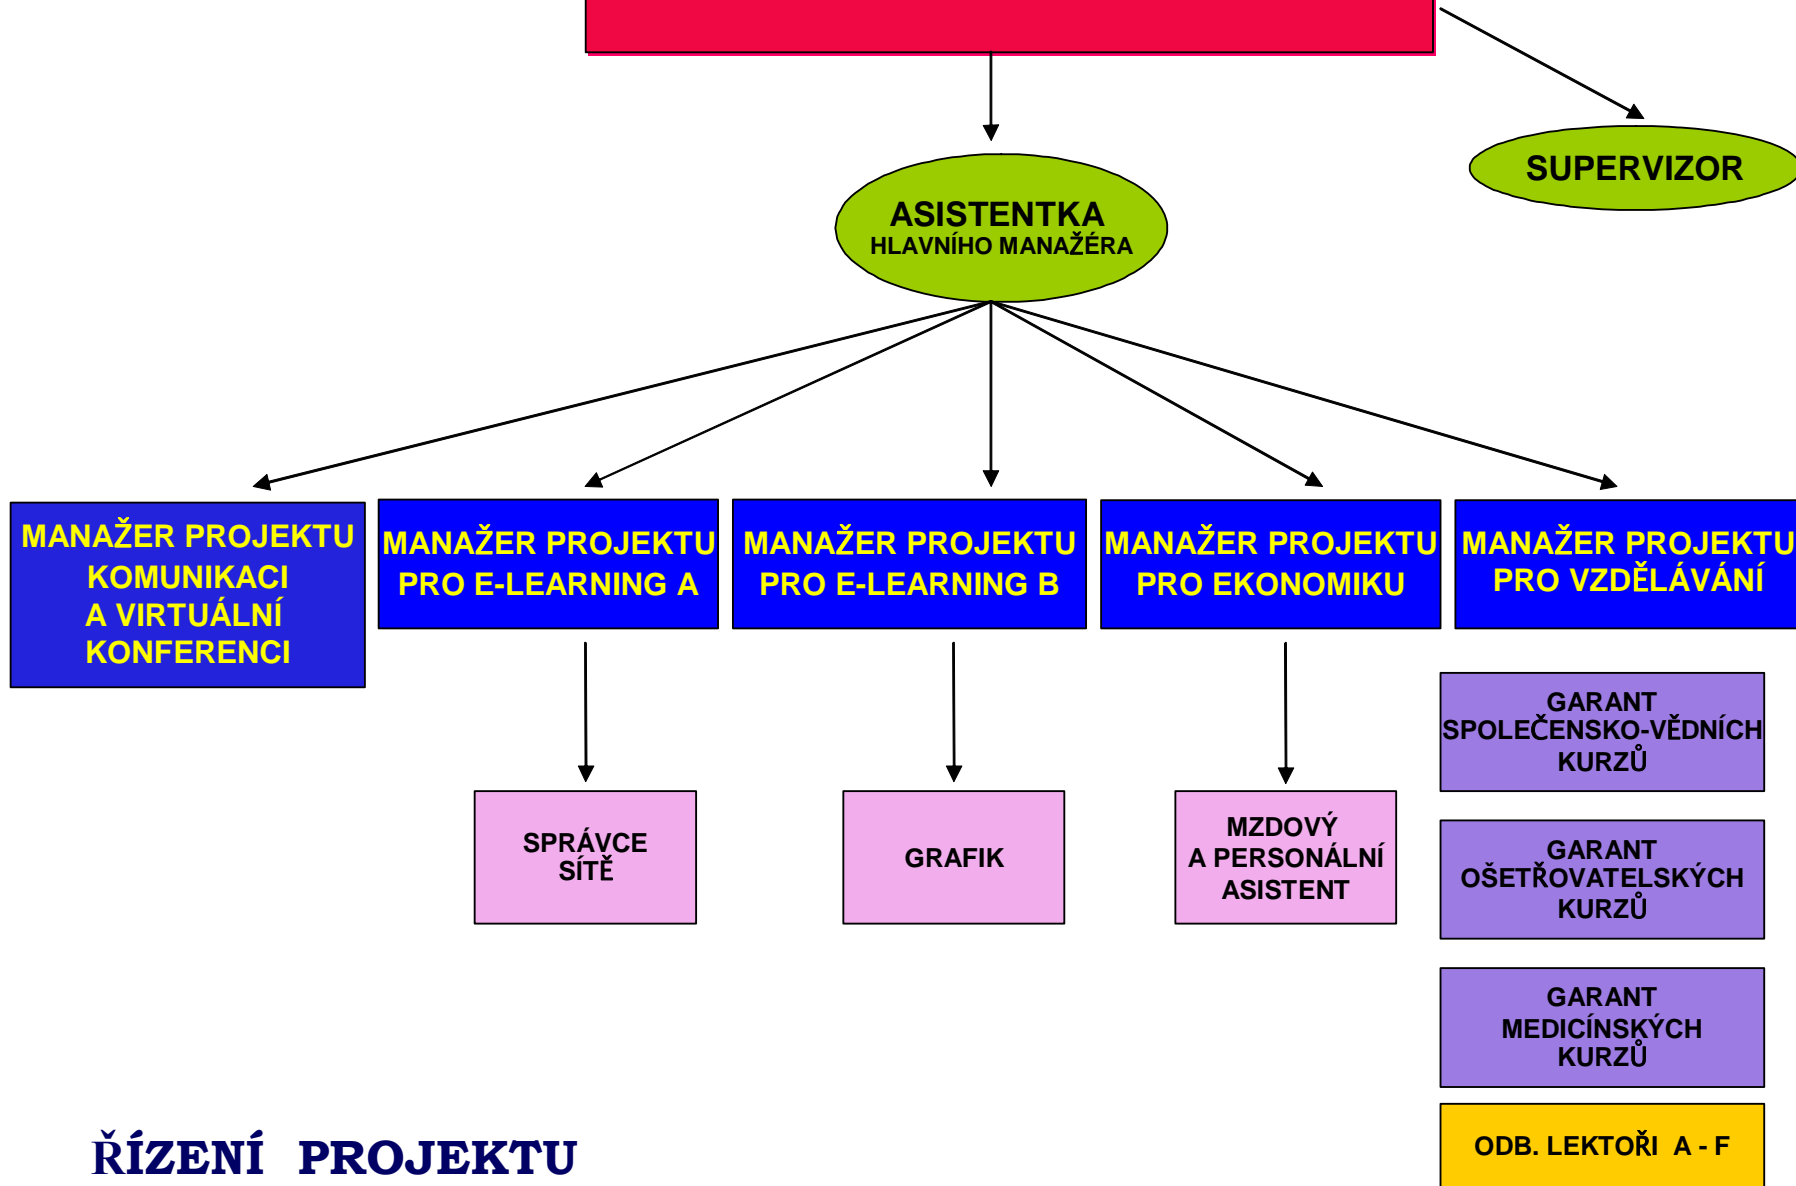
SUPERVIZOR

ASISTENTKA
HLAVNÍHO MANAŽÉRA

MANAŽER PROJEKTU KOMUNIKACI A VIRTUÁLNÍ KONFERENCI

MANAŽER PROJEKTU PRO E-LEARNING A

MANAŽER PROJEKTU PRO E-LEARNING B

MANAŽER PROJEKTU PRO EKONOMIKU

MANAŽER PROJEKTU PRO VZDĚLÁVÁNÍ

GARANT SPOLEČENSKO-VĚDNÍCH KURZŮ

SPRÁVCE SÍTĚ

GRAFIK

MZDOVÝ A PERSONÁLNÍ ASISTENT

GARANT OŠETŘOVATELSKÝCH KURZŮ

GARANT MEDICÍNSKÝCH KURZŮ

ŘÍZENÍ PROJEKTU

ODB. LEKTOŘI A - F